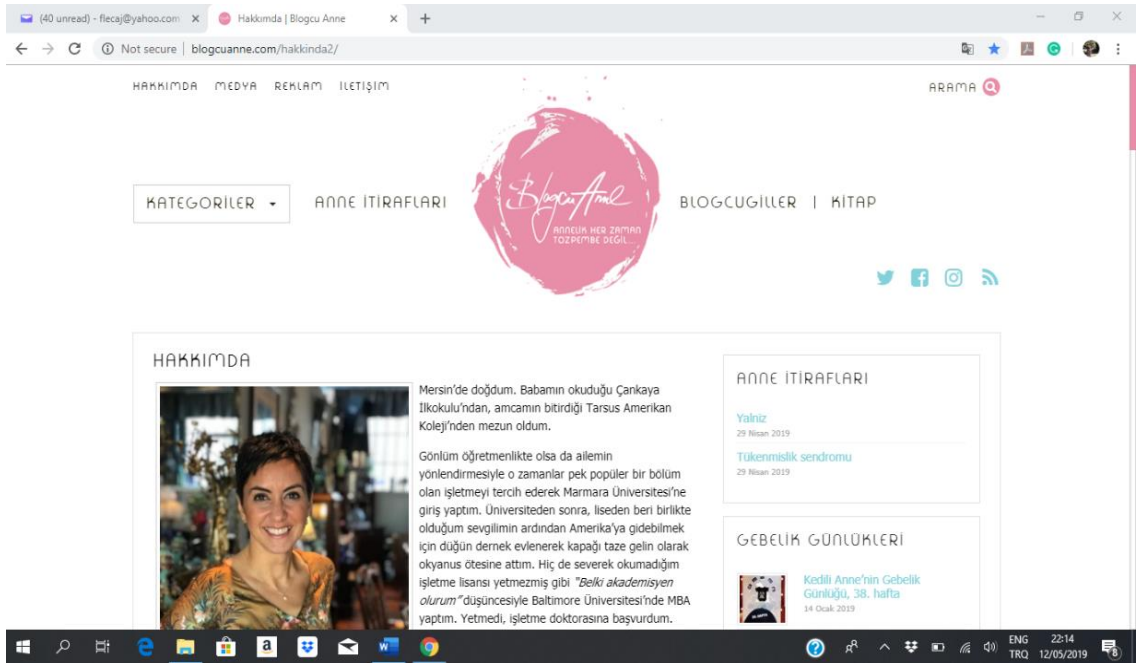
(40 unread) - flecaj@yahoo.com ×
Hakkımda | Blogcu Anne ×
+

Not secure | blogcuanne.com/hakkinda2/

HAKKIMDA MEDYA REKLAM İLETİŞİM

ARAMA

KATEGORİLER ▾
ANNE İTİRAFLARI

Blogcu Anne
ANNELİK HER ZAMAN TOZPEMBE DEĞİL...

BLOGCUGİLLER | KİTAP

HAKKIMDA

Mersin'de doğdum. Babamın okuduğu Çankaya İlkokulu'ndan, amcamın bitirdiği Tarsus Amerikan Koleji'nden mezun oldum.

Gönlüm öğretmenlikte olsa da ailemin yönlendirmesiyle o zamanlar pek popüler bir bölüm olan işletmeyi tercih ederek Marmara Üniversitesi'ne giriş yaptım. Üniversiteden sonra, liseden beri birlikte olduğum sevgilimin ardından Amerika'ya gidebilmek için düğün dernek evlenerek kapağı taze gelin olarak okyanus ötesine attım. Hiç de severek okumadığım işletme lisansı yetmezmiş gibi "Belki akademisyen olurum" düşüncesiyle Baltimore Üniversitesi'nde MBA yaptım. Yetmedi, işletme doktorasına başvurdum.

ANNE İTİRAFLARI

Yalniz
29 Nisan 2019

Tükenmislik sendromu
29 Nisan 2019

GEBELİK GÜNLÜKLERİ

Kedili Anne'nin Gebelik Günlüğü, 38. hafta
14 Ocak 2019

ENG TRQ 22:14 12/05/2019